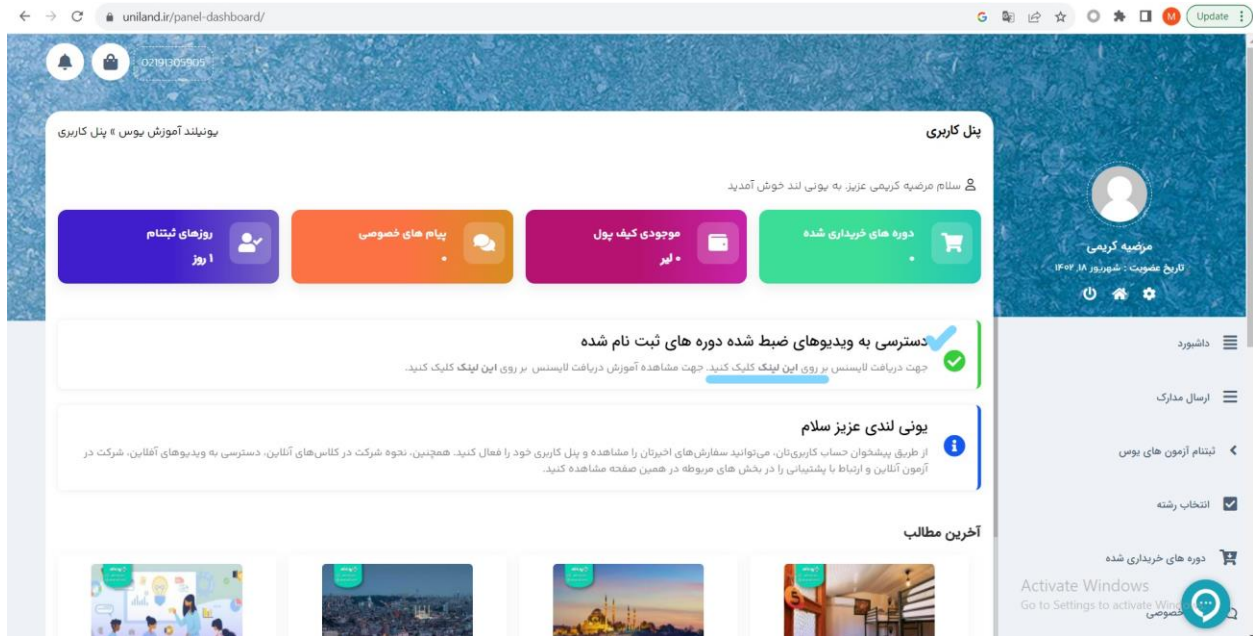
uniland.ir/panel-dashboard/

Update

02191305905

یونیلند آموزش یوس » پنل کاربری

پنل کاربری

سلام مرضیه کریمی عزیز، به یونی لند خوش آمدید

دوره های خریداری شده
۰

موجودی کیف پول
۰ لیر

پیام های خصوصی
۰

روزهای ثبتنام
۱ روز

مرضیه کریمی
تاریخ عضویت : شهریور ۱۸ ۱۴۰۲

دسترسی به ویدیوهای ضبط شده دوره های ثبت نام شده
جهت دریافت لایسنس بر روی این لینک کلیک کنید. جهت مشاهده آموزش دریافت لایسنس بر روی این لینک کلیک کنید.

یونی لندی عزیز سلام
از طریق پیشخوان حساب کاربری‌تان، می‌توانید سفارش‌های اخیرتان را مشاهده و پنل کاربری خود را فعال کنید. همچنین، نحوه شرکت در کلاس‌های آنلاین، دسترسی به ویدیوهای آفلاین، شرکت در آزمون آنلاین و ارتباط با پشتیبانی را در بخش های مربوطه در همین صفحه مشاهده کنید.

داشبورد
ارسال مدارک
ثبتنام آزمون های یوس
انتخاب رشته
دوره های خریداری شده
خصوصی

آخرین مطالب

Activate Windows
Go to Settings to activate Windows.